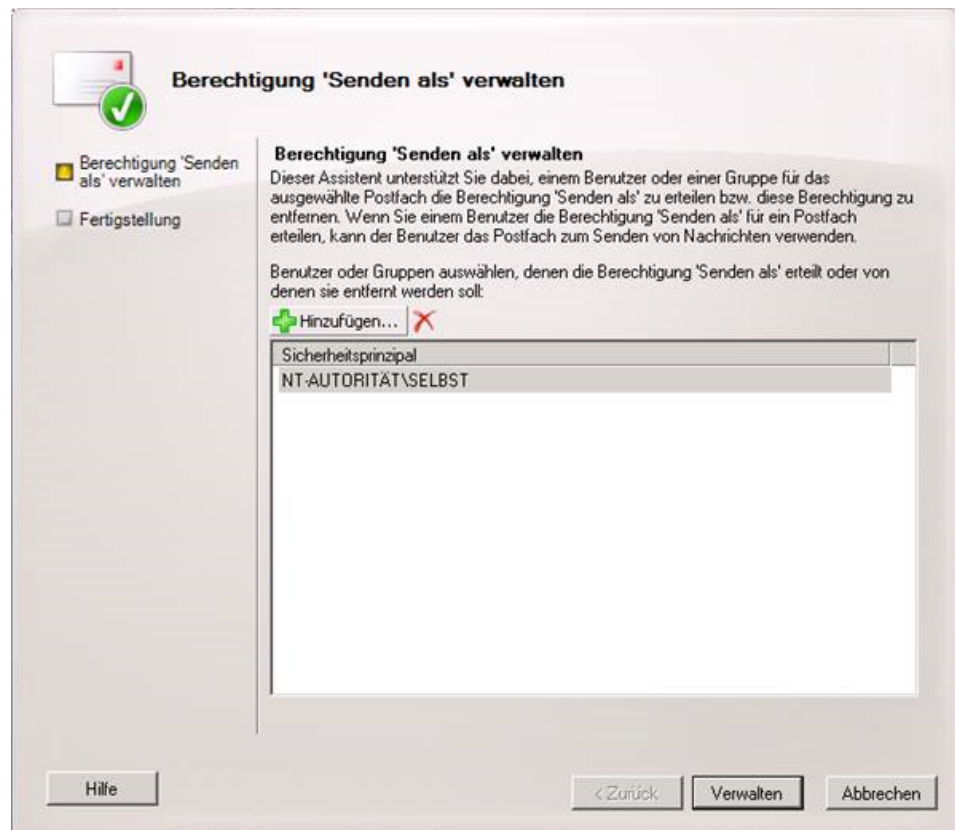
Berechtigung 'Senden als' verwalten

Berechtigung 'Senden als' verwalten

Fertigstellung

Berechtigung 'Senden als' verwalten

Dieser Assistent unterstützt Sie dabei, einem Benutzer oder einer Gruppe für das ausgewählte Postfach die Berechtigung 'Senden als' zu erteilen bzw. diese Berechtigung zu entfernen. Wenn Sie einem Benutzer die Berechtigung 'Senden als' für ein Postfach erteilen, kann der Benutzer das Postfach zum Senden von Nachrichten verwenden.

Benutzer oder Gruppen auswählen, denen die Berechtigung 'Senden als' erteilt oder von denen sie entfernt werden soll:

Hinzufügen...

| Sicherheitsprinzipal |
|---|
| NT-AUTORITÄT\SELBST |

Hilfe

< Zurück

Verwalten

Abbrechen